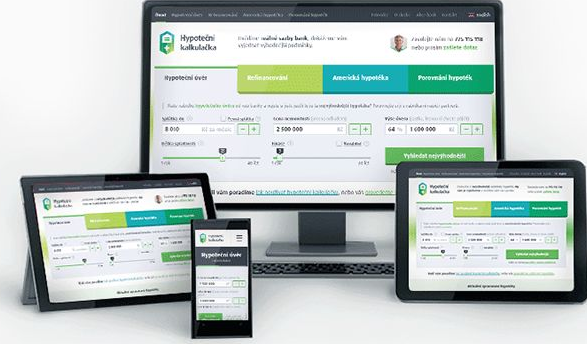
Hypoteční kalkulačka

Hypoteční úvěr

Refinancování

Americká hypotéka

Porovnání hypoték

8 010

2 500 000

64 %

1 600 000

Vyhledat nejvýhodnější

Hypoteční kalkulačka

Hypoteční úvěr

Hypoteční kalkulačka

Hypoteční úvěr

Hypoteční kalkulačka